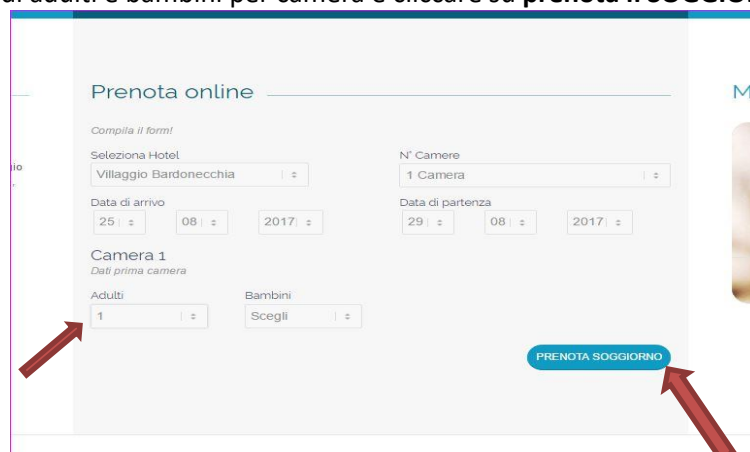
di adulti e bambini per camera e cliccare su **prenota il soggio**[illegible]

Prenota online

Compila il form!

Seleziona Hotel
Villaggio Bardonecchia

N° Camere
1 Camera

Data di arrivo
25 08 2017

Data di partenza
29 08 2017

Camera 1
Dati prima camera

Adulti
1

Bambini
Scegli

PRENOTA SOGGIORNO

M

io